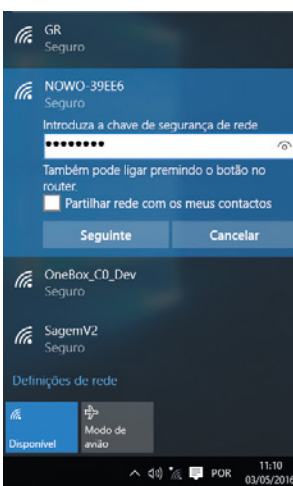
GR
Seguro

NOWO-39EE6
Seguro

Introduza a chave de segurança de rede
••••••••

Também pode ligar premindo o botão no router.

Partilhar rede com os meus contactos

Seguinte

Cancelar

OneBox_C0_Dev
Seguro

SagemV2
Seguro

Definições de rede

Disponível

Modo de avião

POR

11:10
03/05/2016